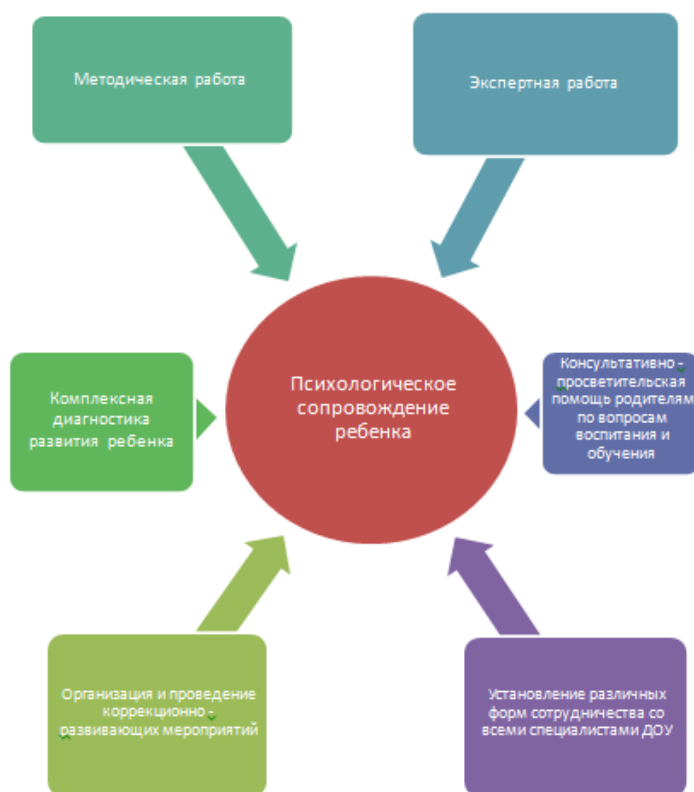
Методическая работа

Экспертная работа

Комплексная диагностика развития ребенка

Психологическое сопровождение ребенка

Консультативно - просветительская помощь родителям по вопросам воспитания и обучения

Организация и проведение коррекционно - развивающих мероприятий

Установление различных форм сотрудничества со всеми специалистами ДОУ